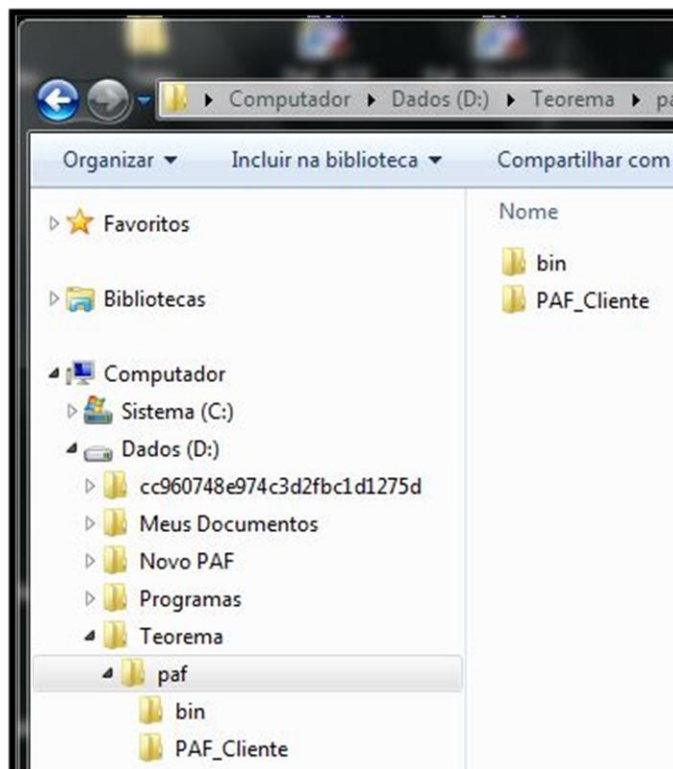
Computador ▸ Dados (D:) ▸ Teorema ▸ pa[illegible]

Organizar ▾ Incluir na biblioteca ▾ Compartilhar com

Favoritos

Bibliotecas

Computador

Sistema (C:)

Dados (D:)

cc960748e974c3d2fbc1d1275d

Meus Documentos

Novo PAF

Programas

Teorema

paf

bin

PAF_Cliente

Nome

bin

PAF_Cliente